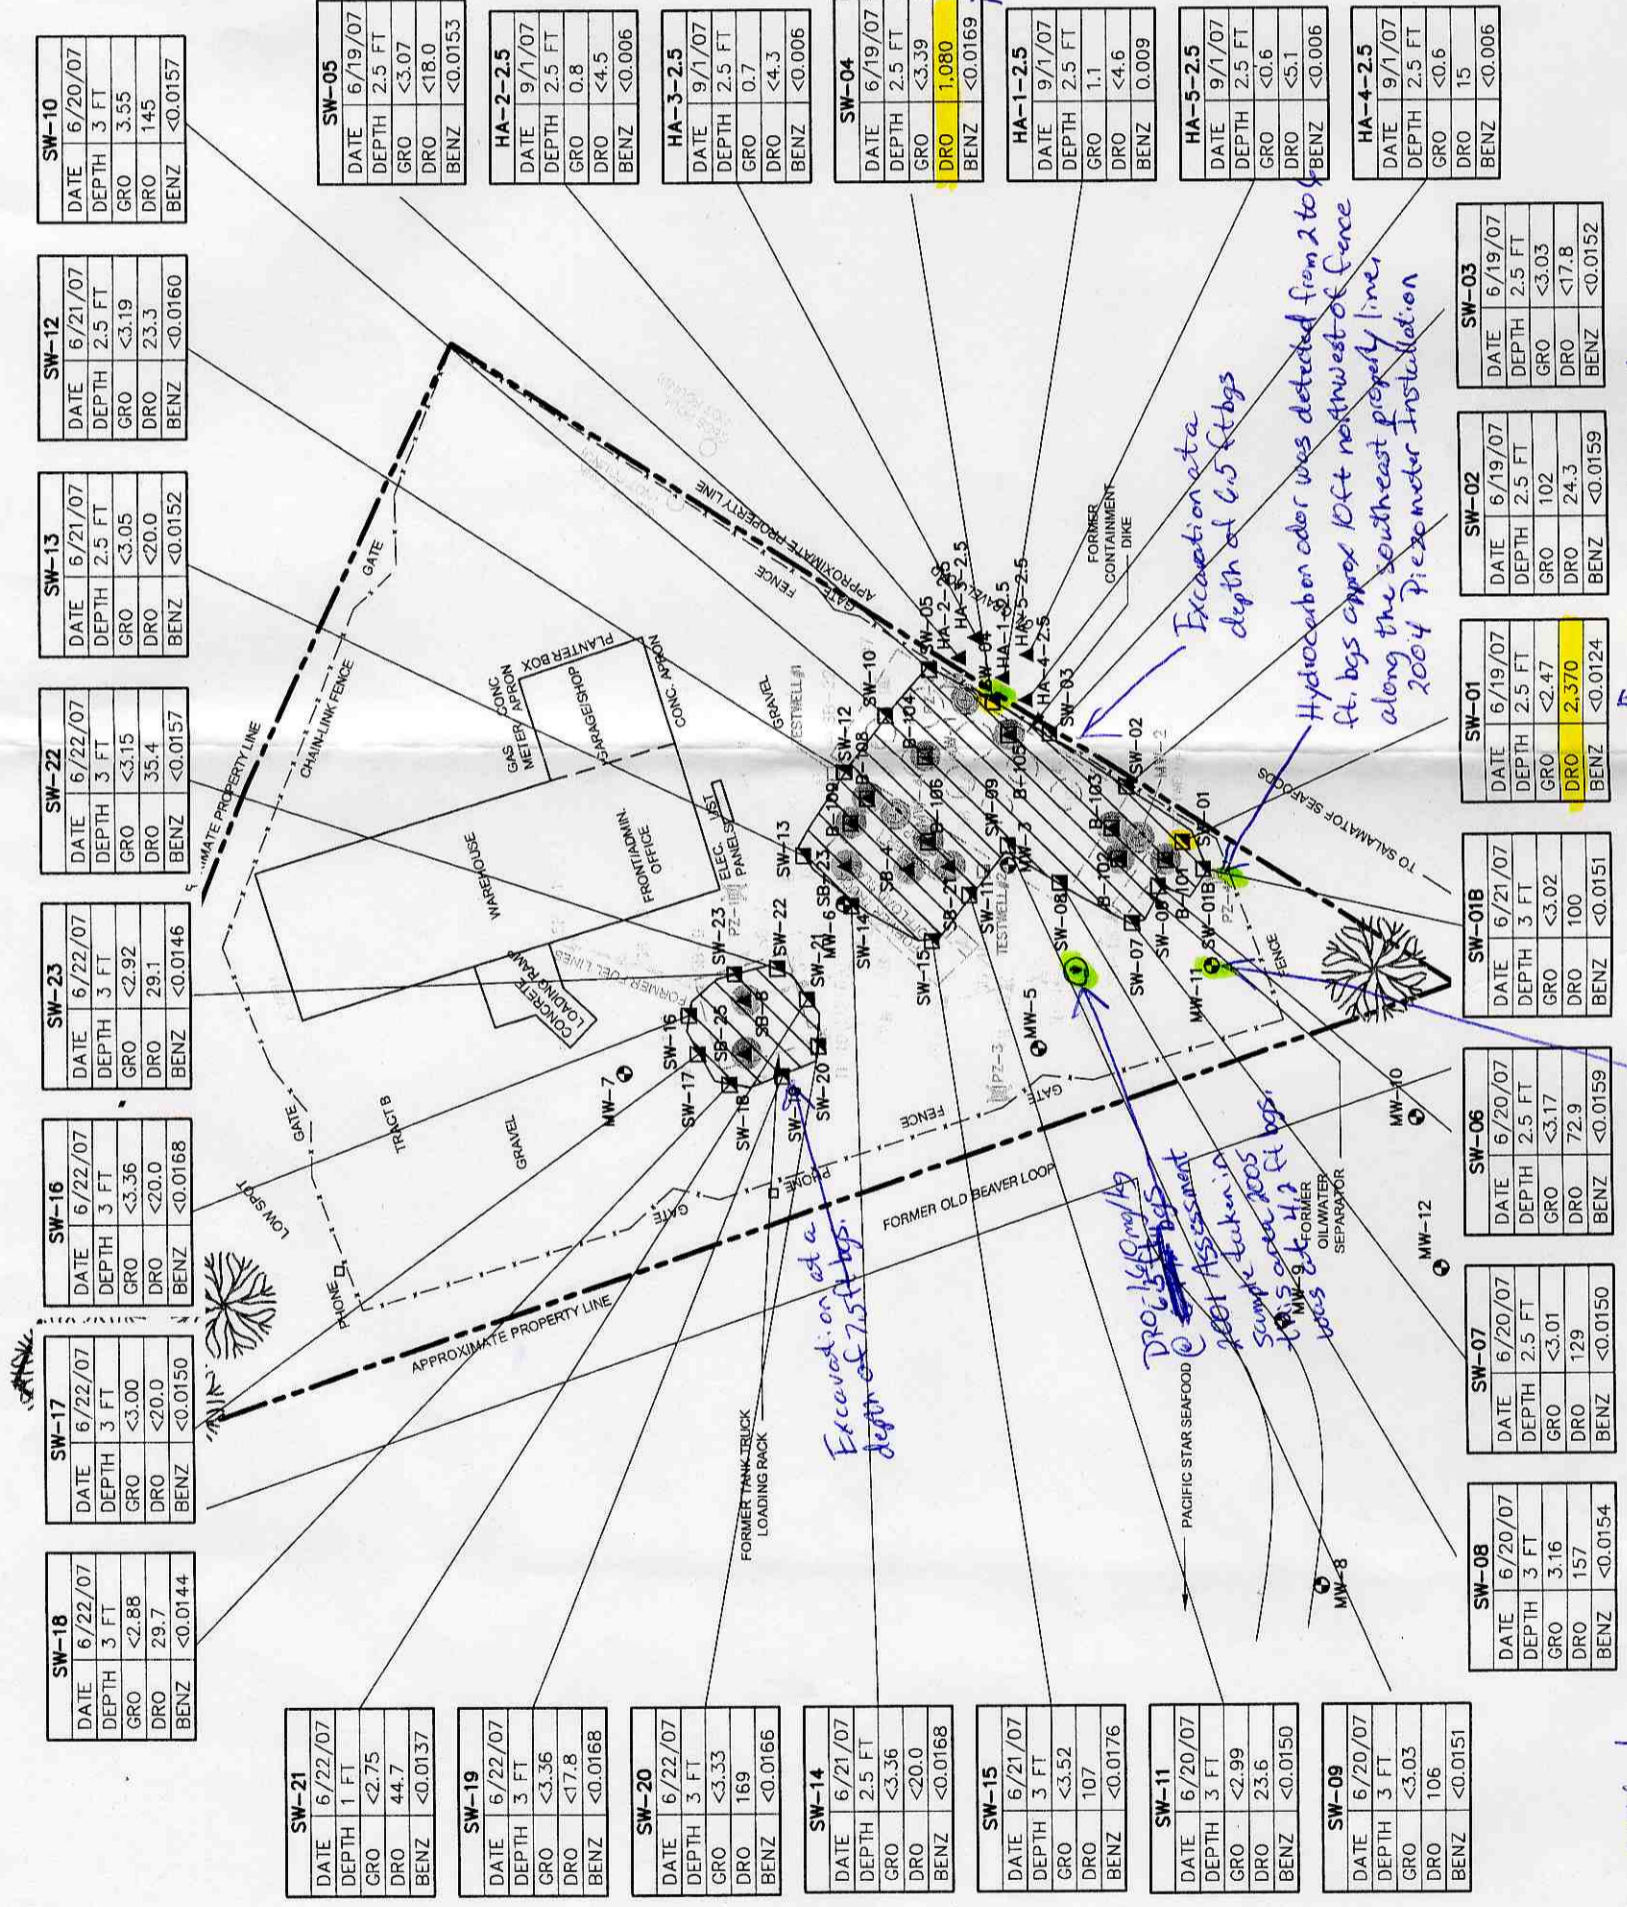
SW-10
| DATE | 6/20/07 |
|---|---|
| DEPTH | 3 FT |
| GRO | 3.55 |
| DRO | 145 |
| BENZ | <0.0157 |

SW-05
| DATE | 6/19/07 |
|---|---|
| DEPTH | 2.5 FT |
| GRO | <3.07 |
| DRO | <18.0 |
| BENZ | <0.0153 |

HA-2-2.5
| DATE | 9/1/07 |
|---|---|
| DEPTH | 2.5 FT |
| GRO | 0.8 |
| DRO | <4.5 |
| BENZ | <0.006 |

HA-3-2.5
| DATE | 9/1/07 |
|---|---|
| DEPTH | 2.5 FT |
| GRO | 0.7 |
| DRO | <4.3 |
| BENZ | <0.006 |

SW-04
| DATE | 6/19/07 |
|---|---|
| DEPTH | 2.5 FT |
| GRO | <3.39 |
| DRO | 1,080 |
| BENZ | <0.0169 |

HA-1-2.5
| DATE | 9/1/07 |
|---|---|
| DEPTH | 2.5 FT |
| GRO | 1.1 |
| DRO | <4.6 |
| BENZ | 0.009 |

HA-5-2.5
| DATE | 9/1/07 |
|---|---|
| DEPTH | 2.5 FT |
| GRO | <0.6 |
| DRO | <5.1 |
| BENZ | <0.006 |

HA-4-2.5
| DATE | 9/1/07 |
|---|---|
| DEPTH | 2.5 FT |
| GRO | <0.6 |
| DRO | 15 |
| BENZ | <0.006 |

SW-12
| DATE | 6/21/07 |
|---|---|
| DEPTH | 2.5 FT |
| GRO | <3.19 |
| DRO | 23.3 |
| BENZ | <0.0160 |

SW-13
| DATE | 6/21/07 |
|---|---|
| DEPTH | 2.5 FT |
| GRO | <3.05 |
| DRO | <20.0 |
| BENZ | <0.0152 |

SW-22
| DATE | 6/22/07 |
|---|---|
| DEPTH | 3 FT |
| GRO | <3.15 |
| DRO | 35.4 |
| BENZ | <0.0157 |

SW-23
| DATE | 6/22/07 |
|---|---|
| DEPTH | 3 FT |
| GRO | <2.92 |
| DRO | 29.1 |
| BENZ | <0.0146 |

SW-16
| DATE | 6/22/07 |
|---|---|
| DEPTH | 3 FT |
| GRO | <3.36 |
| DRO | <20.0 |
| BENZ | <0.0168 |

SW-17
| DATE | 6/22/07 |
|---|---|
| DEPTH | 3 FT |
| GRO | <3.00 |
| DRO | <20.0 |
| BENZ | <0.0150 |

SW-18
| DATE | 6/22/07 |
|---|---|
| DEPTH | 3 FT |
| GRO | <2.88 |
| DRO | 29.7 |
| BENZ | <0.0144 |

SW-03
| DATE | 6/19/07 |
|---|---|
| DEPTH | 2.5 FT |
| GRO | <3.03 |
| DRO | <17.8 |
| BENZ | <0.0152 |

SW-02
| DATE | 6/19/07 |
|---|---|
| DEPTH | 2.5 FT |
| GRO | 102 |
| DRO | 24.3 |
| BENZ | <0.0159 |

SW-01
| DATE | 6/19/07 |
|---|---|
| DEPTH | 2.5 FT |
| GRO | <2.47 |
| DRO | 2,370 |
| BENZ | <0.0124 |

SW-01B
| DATE | 6/21/07 |
|---|---|
| DEPTH | 3 FT |
| GRO | <3.02 |
| DRO | 100 |
| BENZ | <0.0151 |

SW-06
| DATE | 6/20/07 |
|---|---|
| DEPTH | 2.5 FT |
| GRO | <3.17 |
| DRO | 72.9 |
| BENZ | <0.0159 |

SW-07
| DATE | 6/20/07 |
|---|---|
| DEPTH | 2.5 FT |
| GRO | <3.01 |
| DRO | 129 |
| BENZ | <0.0150 |

SW-08
| DATE | 6/20/07 |
|---|---|
| DEPTH | 3 FT |
| GRO | 3.16 |
| DRO | 157 |
| BENZ | <0.0154 |

SW-21
| DATE | 6/22/07 |
|---|---|
| DEPTH | 1 FT |
| GRO | <2.75 |
| DRO | 44.7 |
| BENZ | <0.0137 |

SW-19
| DATE | 6/22/07 |
|---|---|
| DEPTH | 3 FT |
| GRO | <3.36 |
| DRO | <17.8 |
| BENZ | <0.0168 |

SW-20
| DATE | 6/22/07 |
|---|---|
| DEPTH | 3 FT |
| GRO | <3.33 |
| DRO | 169 |
| BENZ | <0.0166 |

SW-14
| DATE | 6/21/07 |
|---|---|
| DEPTH | 2.5 FT |
| GRO | <3.36 |
| DRO | <20.0 |
| BENZ | <0.0168 |

SW-15
| DATE | 6/21/07 |
|---|---|
| DEPTH | 3 FT |
| GRO | <3.52 |
| DRO | 107 |
| BENZ | <0.0176 |

SW-11
| DATE | 6/20/07 |
|---|---|
| DEPTH | 3 FT |
| GRO | <2.99 |
| DRO | 23.6 |
| BENZ | <0.0150 |

SW-09
| DATE | 6/20/07 |
|---|---|
| DEPTH | 3 FT |
| GRO | <3.03 |
| DRO | 106 |
| BENZ | <0.0151 |

APPROXIMATE PROPERTY LINE
CHAIN-LINK FENCE
GATE
FENCE
GAS METER
CONC. APRON
PLANTER BOX
GARAGE/SHOP
CONC. APRON
WAREHOUSE
FRONT/ADMIN. OFFICE
ELEC. PANELS
UST
GRAVEL
TESTWELL #1
TESTWELL #2
FORMER CONTAINMENT DIKE
CONCRETE LOADING RAMP
FORMER FUEL LINES
TRACT B
GRAVEL
LOW SPOT
PHONE
FORMER OLD BEAVER LOOP
APPROXIMATE PROPERTY LINE
FORMER TANK TRUCK LOADING RACK
PACIFIC STAR SEAFOOD
FORMER OIL/WATER SEPARATOR
TO SALAMATOF SEAFOODS
SW-01 SW-01B SW-02 SW-03 SW-04 SW-05 SW-06 SW-07 SW-08 SW-09 SW-10 SW-11 SW-12 SW-13 SW-14 SW-15 SW-16 SW-17 SW-18 SW-19 SW-20 SW-21 SW-22 SW-23
HA-1-2.5 HA-2-2.5 HA-3-2.5 HA-4-2.5 HA-5-2.5
B-101 B-102 B-103 B-104 B-105 B-106 B-108 B-109
SB-4 SB-6 SB-21 SB-23 SB-25
MW-2 MW-3 MW-5 MW-6 MW-7 MW-8 MW-9 MW-10 MW-11 MW-12
PZ-1 PZ-3 PZ-4

Excavation at a depth of 6.5 ft bgs

Hydrocarbon odor was detected from 2 to 6 ft. bgs approx 10 ft northwest of fence along the southeast property line, 2004 Piezometer Installation

Excavation at a depth of 7.5 ft bgs.

DRO 1,610 mg/kg @ 6.5 ft bgs 2001 Assessment sample taken in 2005 this area at 4.2 ft bgs was